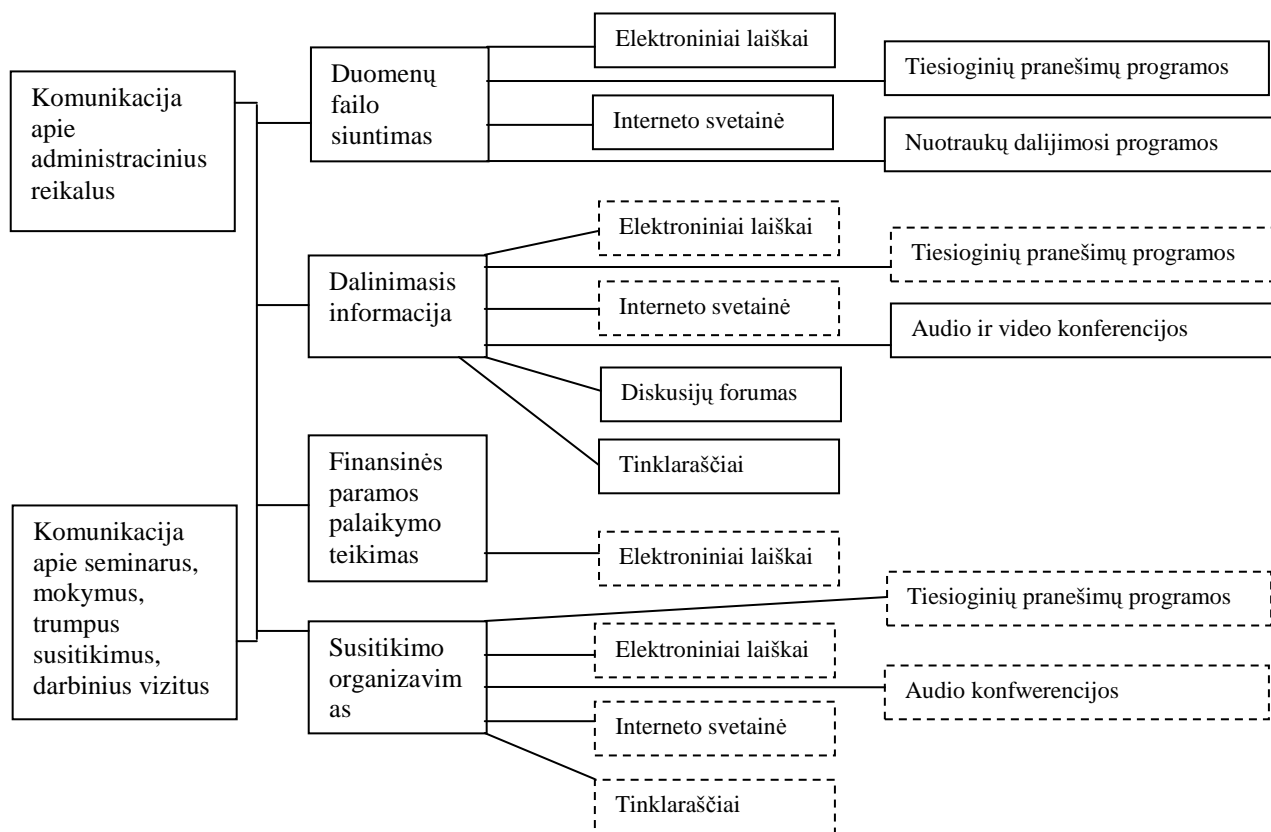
Komunikacija apie administracinius reikalus

Komunikacija apie seminarus, mokymus, trumpus susitikimus, darbinius vizitus

Duomenų failo siuntimas

Elektroniniai laiškai

Tiesioginių pranešimų programos

Interneto svetainė

Nuotraukų dalijimosi programos

Dalinimasis informacija

Elektroniniai laiškai

Tiesioginių pranešimų programos

Interneto svetainė

Audio ir video konferencijos

Diskusijų forumas

Tinklaraščiai

Finansinės paramos palaikymo teikimas

Elektroniniai laiškai

Susitikimo organizavim as

Tiesioginių pranešimų programos

Elektroniniai laiškai

Audio konfwerencijos

Interneto svetainė

Tinklaraščiai